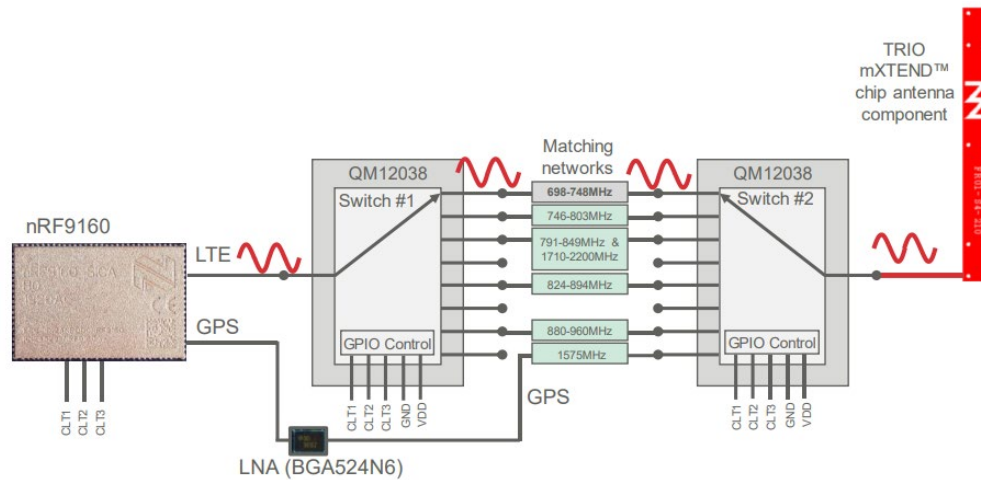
TRIO mXTEND™ chip antenna component

Matching networks

nRF9160

QM12038

Switch #1

QM12038

Switch #2

698-748MHz

746-803MHz

791-849MHz & 1710-2200MHz

824-894MHz

880-960MHz

1575MHz

LTE

GPS

GPIO Control

GPIO Control

CLT1 CLT2 CLT3

CLT1 CLT2 CLT3 GND VDD

CLT1 CLT2 CLT3 GND VDD

GPS

LNA (BGA524N6)